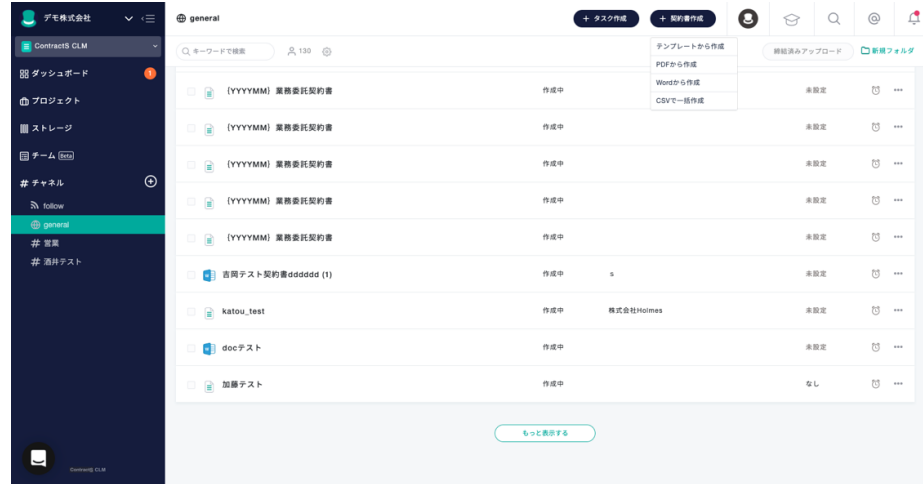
デモ株式会社

ContractS CLM

ダッシュボード 1

プロジェクト

ストレージ

チーム Beta

# チャネル

follow

general

# 営業

# 酒井テスト

ContractS CLM

general

+ タスク作成

+ 契約書作成

テンプレートから作成

PDFから作成

Wordから作成

CSVで一括作成

キーワードで検索

130

締結済みアップロード

新規フォルダ

| | | | |
|---|---|---|---|
| {YYYYMM} 業務委託契約書 | 作成中 | | 未設定 |
| {YYYYMM} 業務委託契約書 | 作成中 | | 未設定 |
| {YYYYMM} 業務委託契約書 | 作成中 | | 未設定 |
| {YYYYMM} 業務委託契約書 | 作成中 | | 未設定 |
| {YYYYMM} 業務委託契約書 | 作成中 | | 未設定 |
| 吉岡テスト契約書dddddd (1) | 作成中 | s | 未設定 |
| katou_test | 作成中 | 株式会社Holmes | 未設定 |
| docテスト | 作成中 | | 未設定 |
| 加藤テスト | 作成中 | | なし |

もっと表示する